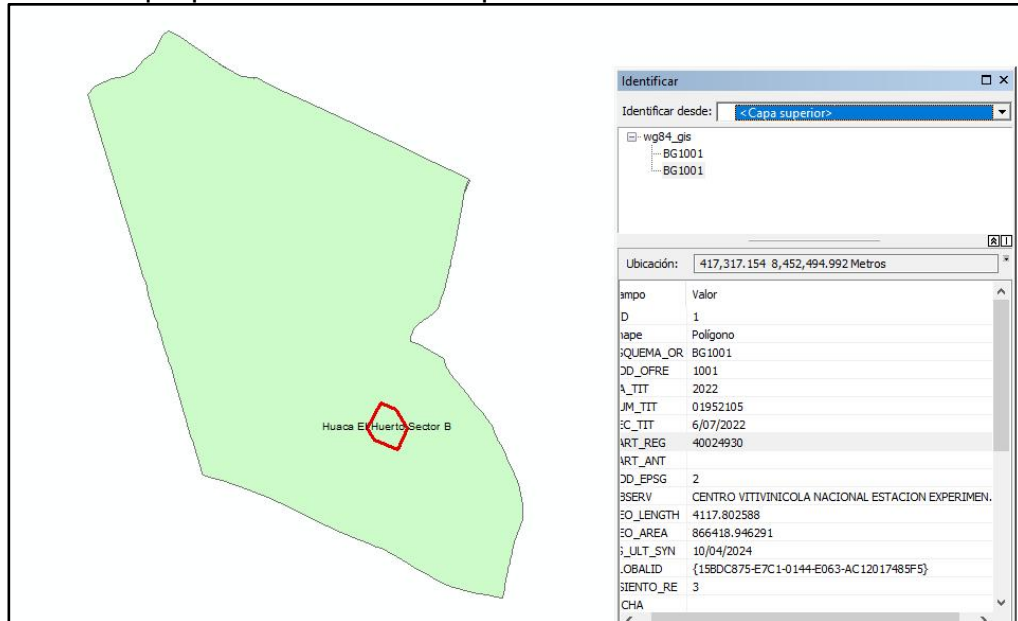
Huaca El Huerto Sector B

Identificar

Identificar desde: <Capa superior>

wg84_gis
BG1001
BG1001

Ubicación: 417,317.154 8,452,494.992 Metros

| ampo | Valor |
|---|---|
| D | 1 |
| hape | Polígono |
| SQUEMA_OR | BG1001 |
| OD_OFRE | 1001 |
| A_TIT | 2022 |
| UM_TIT | 01952105 |
| EC_TIT | 6/07/2022 |
| ART_REG | 40024930 |
| ART_ANT | |
| OD_EPSG | 2 |
| BSERV | CENTRO VITIVINICOLA NACIONAL ESTACION EXPERIMEN. |
| EO_LENGTH | 4117.802588 |
| EO_AREA | 866418.946291 |
| _ULT_SYN | 10/04/2024 |
| LOBALID | {15BDC875-E7C1-0144-E063-AC12017485F5} |
| SIENTO_RE | 3 |
| CHA | |